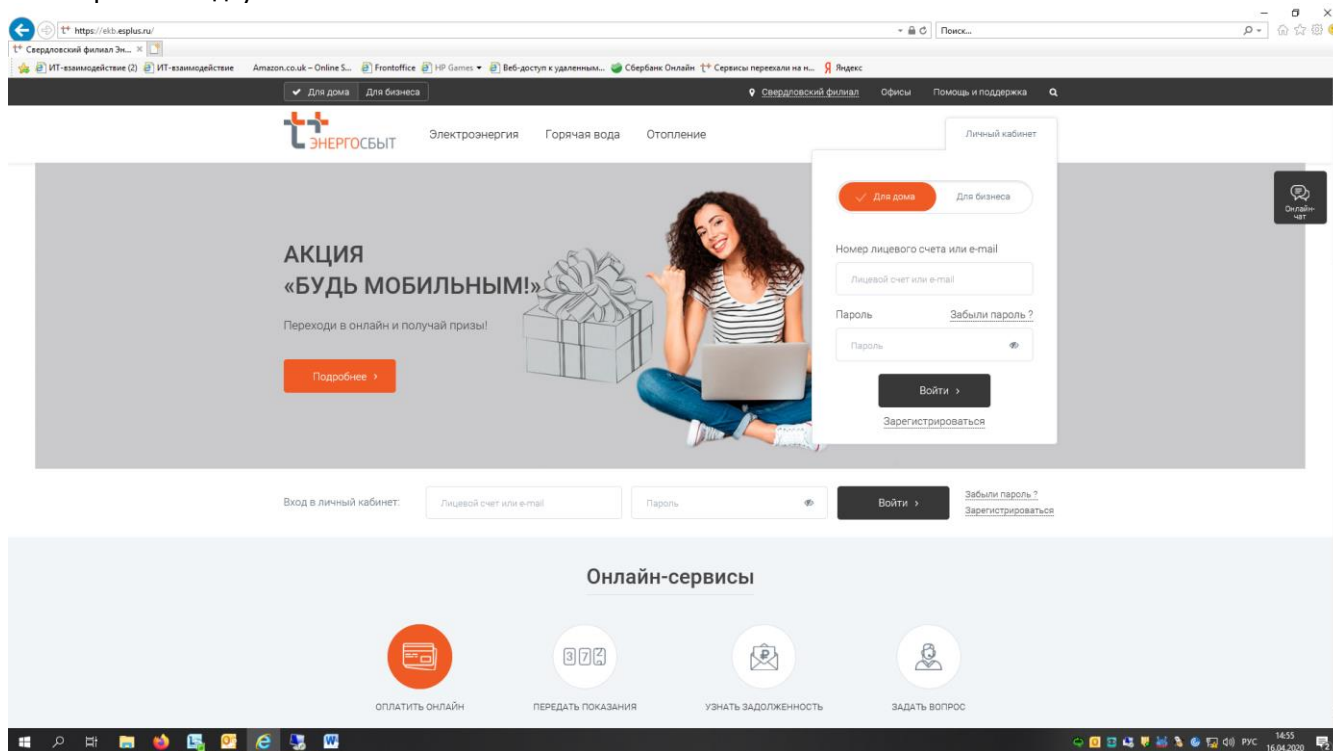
https://ekb.esplus.ru/
Поиск...
Свердловский филиал Эн... ×
ИТ-взаимодействие (2) ИТ-взаимодействие Amazon.co.uk – Online S... Frontoffice HP Games Веб-доступ к удаленным... Сбербанк Онлайн Сервисы переехали на н... Яндекс

✔ Для дома Для бизнеса
Свердловский филиал Офисы Помощь и поддержка

ЭНЕРГОСБЫТ
Электроэнергия Горячая вода Отопление
Личный кабинет

Для дома Для бизнеса
Номер лицевого счета или e-mail
Лицевой счет или e-mail
Пароль Забыли пароль ?
Пароль
Войти ›
Зарегистрироваться

Онлайн-чат

АКЦИЯ
«БУДЬ МОБИЛЬНЫМ!»
Переходи в онлайн и получай призы!
Подробнее ›

Вход в личный кабинет: Лицевой счет или e-mail Пароль Войти ›
Забыли пароль ?
Зарегистрироваться

Онлайн-сервисы

ОПЛАТИТЬ ОНЛАЙН
ПЕРЕДАТЬ ПОКАЗАНИЯ
УЗНАТЬ ЗАДОЛЖЕННОСТЬ
ЗАДАТЬ ВОПРОС

РУС 14:55 16.04.2020